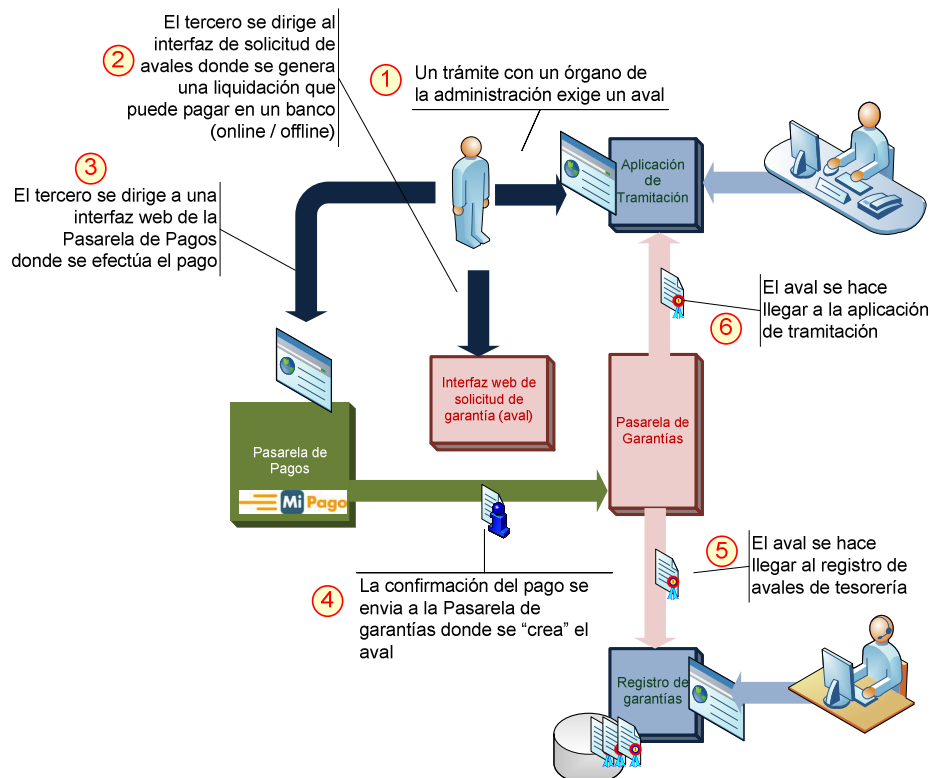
2
El tercero se dirige al interfaz de solicitud de avales donde se genera una liquidación que puede pagar en un banco (online / offline)

1
Un trámite con un órgano de la administración exige un aval

Aplicación de Tramitación

3
El tercero se dirige a una interfaz web de la Pasarela de Pagos donde se efectúa el pago

El aval se hace llegar a la aplicación de tramitación
6

Interfaz web de solicitud de garantía (aval)

Pasarela de Garantías

Pasarela de Pagos

Mi Pago

5
El aval se hace llegar al registro de avales de tesorería

4
La confirmación del pago se envia a la Pasarela de garantías donde se “crea” el aval

Registro de garantías